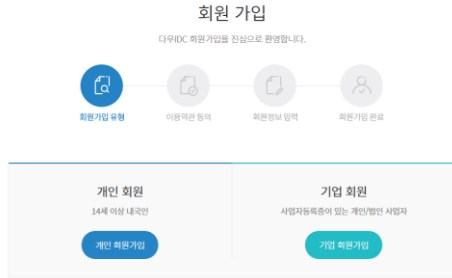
회원 가입

다우IDC 회원가입을 진심으로 환영합니다.

회원가입 유형

이용약관 동의

회원정보 입력

회원가입 완료

개인 회원

14세 이상 내국인

개인 회원가입

기업 회원

사업자등록증이 있는 개인/법인 사업자

기업 회원가입